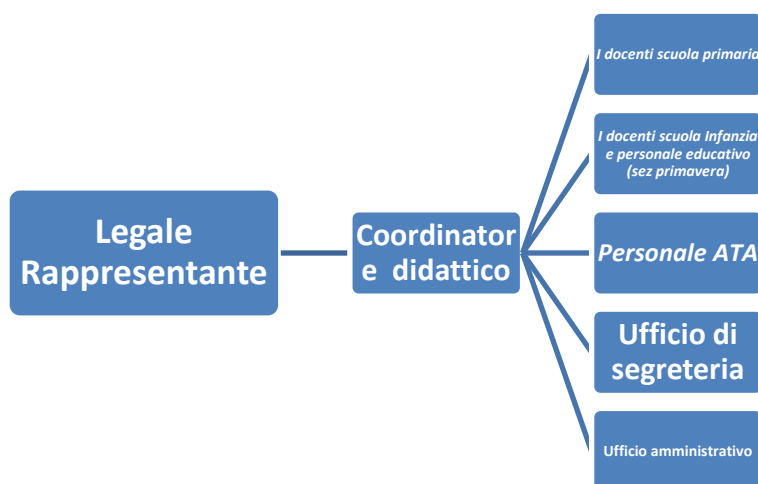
Legale Rappresentante

Coordinator e didattico

I docenti scuola primaria

I docenti scuola Infanzia e personale educativo (sez primavera)

Personale ATA

Ufficio di segreteria

Ufficio amministrativo